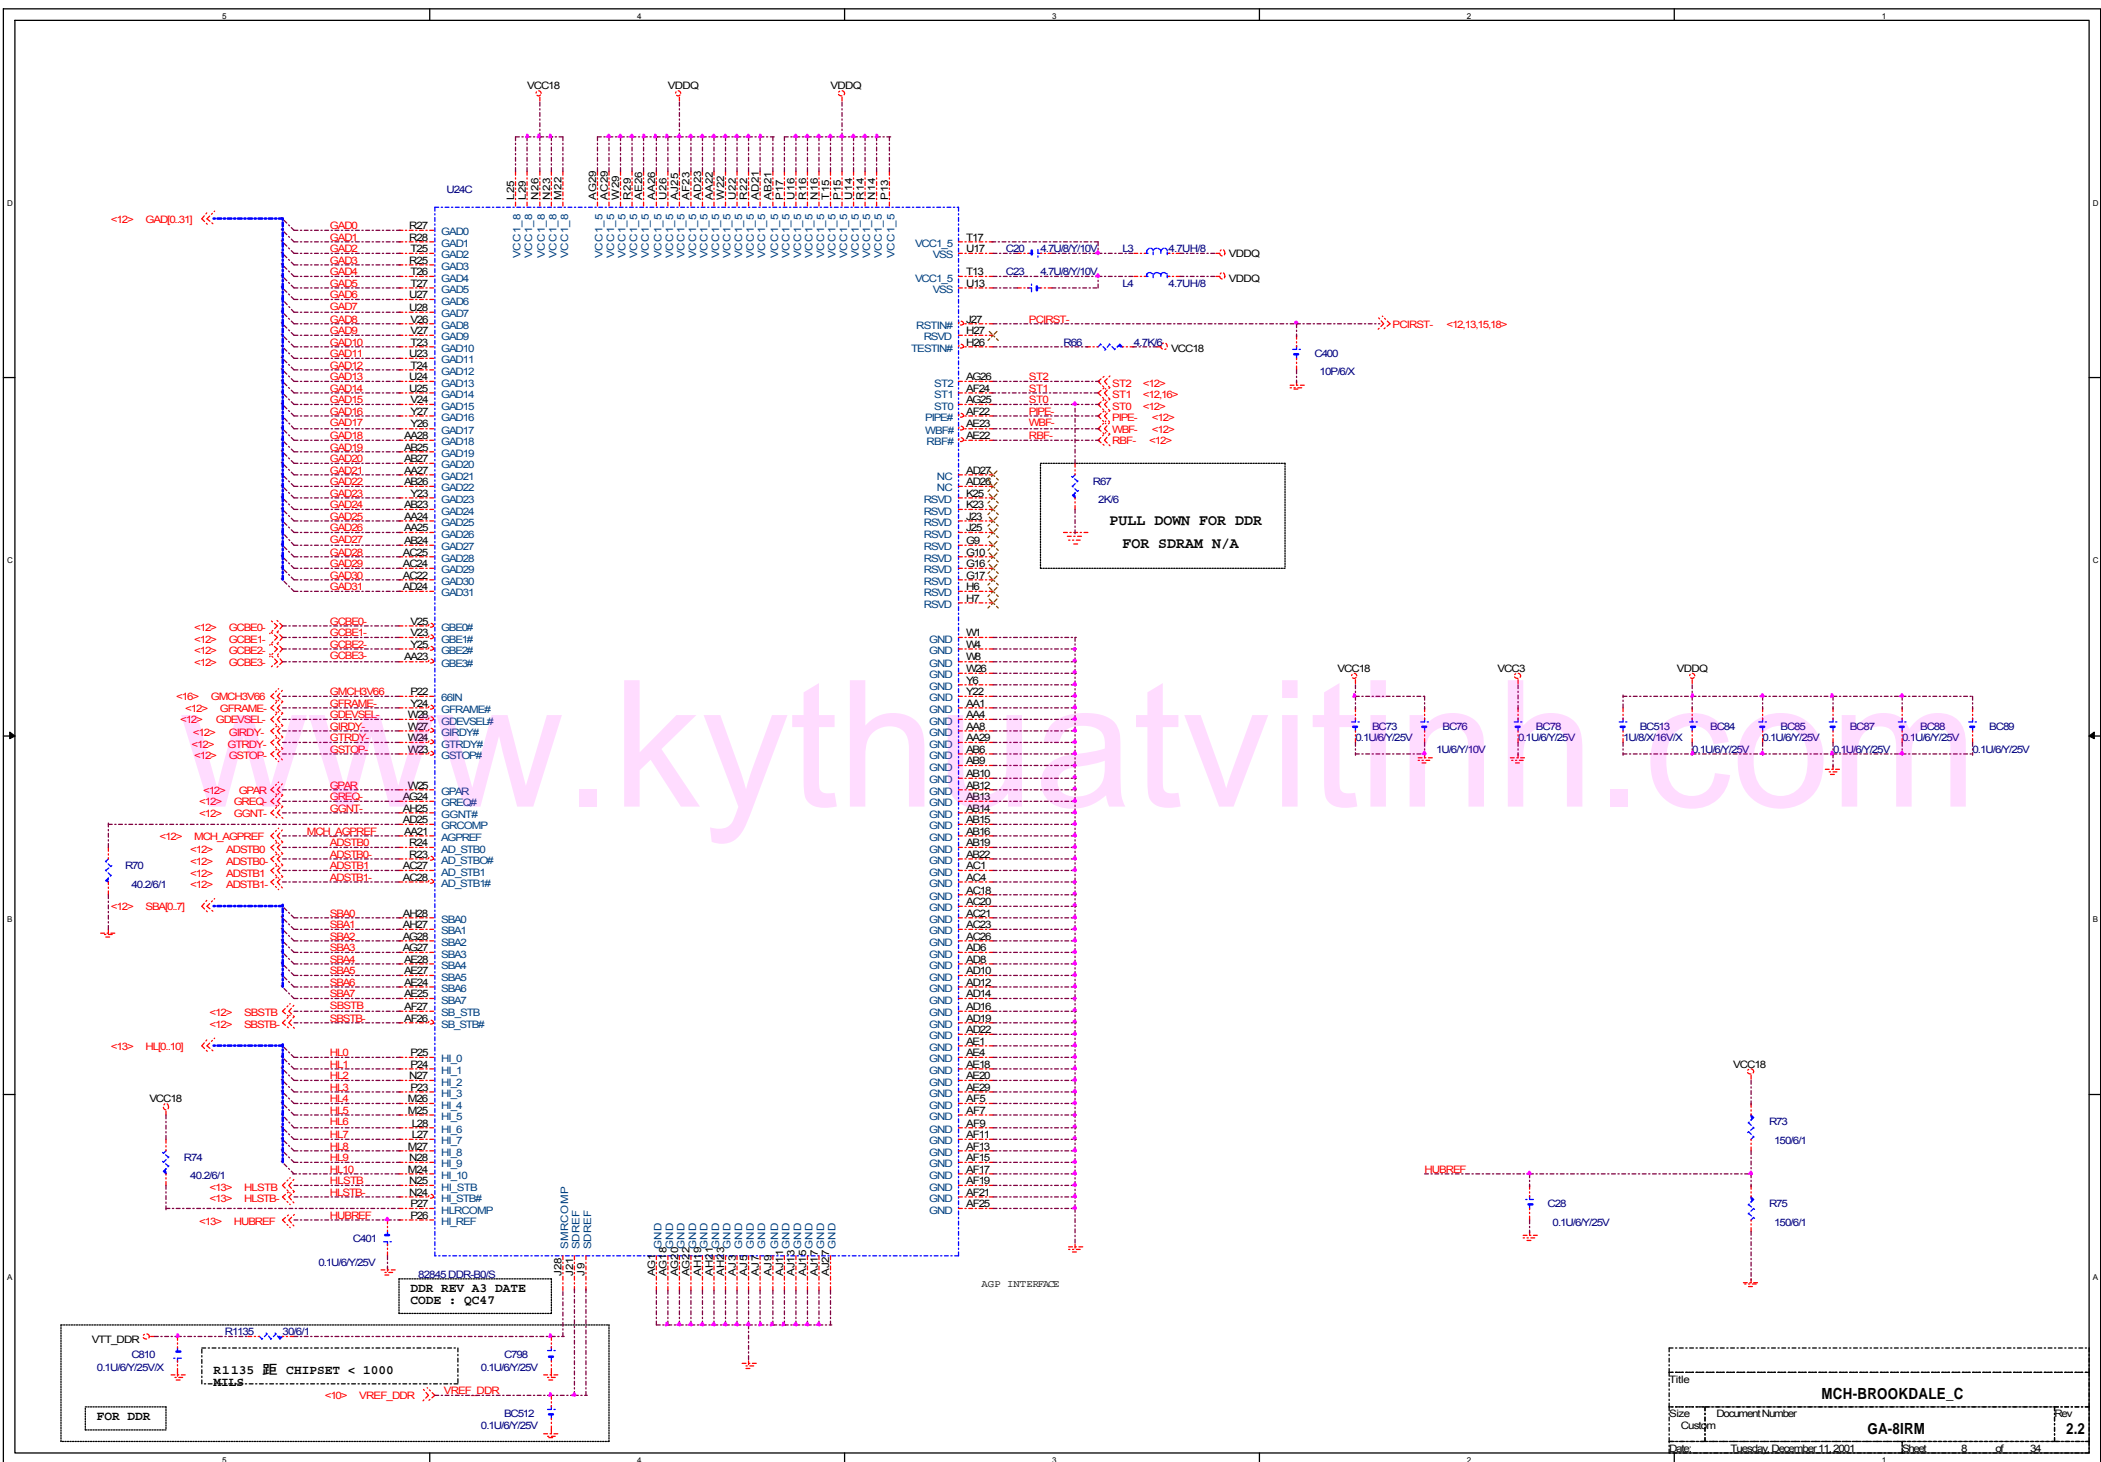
5 4 3 2 1

D C B A

VCC18 VDDQ VDDQ

U24C

L25 L29 N26 N23 M22 AG29 AC29 W29 R29 AE26 AA26 U26 AJ25 AF23 AD23 AA22 W22 U22 R22 AD21 AB21 P17 U16 R16 N16 T15 P15 U14 R14 N14 P13

VCC1_8 VCC1_8 VCC1_8 VCC1_8 VCC1_8 VCC1_5 VCC1_5 VCC1_5 VCC1_5 VCC1_5 VCC1_5 VCC1_5 VCC1_5 VCC1_5 VCC1_5 VCC1_5 VCC1_5 VCC1_5 VCC1_5 VCC1_5 VCC1_5 VCC1_5 VCC1_5 VCC1_5 VCC1_5 VCC1_5 VCC1_5 VCC1_5 VCC1_5 VCC1_5 VCC1_5

<12> GAD[0..31]

GAD0 R27 GAD0
GAD1 R28 GAD1
GAD2 T25 GAD2
GAD3 R25 GAD3
GAD4 T26 GAD4
GAD5 T27 GAD5
GAD6 U27 GAD6
GAD7 U28 GAD7
GAD8 V26 GAD8
GAD9 V27 GAD9
GAD10 T23 GAD10
GAD11 U23 GAD11
GAD12 T24 GAD12
GAD13 U24 GAD13
GAD14 U25 GAD14
GAD15 V24 GAD15
GAD16 Y27 GAD16
GAD17 Y26 GAD17
GAD18 AA28 GAD18
GAD19 AB25 GAD19
GAD20 AB27 GAD20
GAD21 AA27 GAD21
GAD22 AB26 GAD22
GAD23 Y23 GAD23
GAD24 AB23 GAD24
GAD25 AA24 GAD25
GAD26 AA25 GAD26
GAD27 AB24 GAD27
GAD28 AC25 GAD28
GAD29 AC24 GAD29
GAD30 AC22 GAD30
GAD31 AD24 GAD31

<12> GCBE0- GCBE0- V25 GBE0#
<12> GCBE1- GCBE1- V23 GBE1#
<12> GCBE2- GCBE2- Y25 GBE2#
<12> GCBE3- GCBE3- AA23 GBE3#

<16> GMCH3V66 GMCH3V66 P22 66IN
<12> GFRAME- GFRAME- Y24 GFRAME#
<12> GDEVSEL- GDEVSEL- W28 GDEVSEL#
<12> GIRDY- GIRDY- W27 GIRDY#
<12> GTRDY- GTRDY- W24 GTRDY#
<12> GSTOP- GSTOP- W23 GSTOP#

<12> GPAR GPAR W25 GPAR
<12> GREQ- GREQ- AG24 GREQ#
<12> GGNT- GGNT- AH25 GGNT#
AD25 GRCOMP
<12> MCH_AGPREF MCH_AGPREF AA21 AGPREF
<12> ADSTB0 ADSTB0 R24 AD_STB0
<12> ADSTB0- ADSTB0- R23 AD_STB0#
<12> ADSTB1 ADSTB1 AC27 AD_STB1
<12> ADSTB1- ADSTB1- AC28 AD_STB1#

R70 40.2/6/1

<12> SBA[0..7]
SBA0 AH28 SBA0
SBA1 AH27 SBA1
SBA2 AG28 SBA2
SBA3 AG27 SBA3
SBA4 AE28 SBA4
SBA5 AE27 SBA5
SBA6 AF24 SBA6
SBA7 AF25 SBA7
<12> SBSTB SBSTB AF27 SB_STB
<12> SBSTB- SBSTB- AF26 SB_STB#

<13> HL[0..10]
HL0 P25 HI_0
HL1 P24 HI_1
HL2 N27 HI_2
HL3 P23 HI_3
HL4 M26 HI_4
HL5 M25 HI_5
HL6 L28 HI_6
HL7 L27 HI_7
HL8 M27 HI_8
HL9 N28 HI_9
HL10 M24 HI_10
<13> HLSTB HLSTB N25 HI_STB
<13> HLSTB- HLSTB- N24 HI_STB#
P27 HLRCOMP
<13> HUBREF HUBREF P26 HI_REF

VCC18
R74 40.2/6/1
C401 0.1U/6Y/25V

SMRCOMP SDREF SDREF
J28 J21 J9

82845 DDR-B0/S
DDR REV A3 DATE CODE : QC47

AG1 AG16 AG10 AG4 AH19 AH13 AH2 AJ3 AJ5 AJ7 AJ9 AJ11 AJ13 AJ15 AJ17 AJ27
GND GND GND GND GND GND GND GND GND GND GND GND GND GND GND GND

VCC1_5 T17
VSS U17
C20 4.7U/8Y/10V L3 4.7UH/8 VDDQ
VCC1_5 T13
VSS U13
C23 4.7U/8Y/10V L4 4.7UH/8 VDDQ

RSTIN# J27 PCIRST- PCIRST- <12,13,15,18>
RSVD H27
TESTIN# H26 R66 4.7K/6 VCC18
C400 10P/6/X

ST2 AG26 ST2 ST2 <12>
ST1 AF24 ST1 ST1 <12,16>
ST0 AG25 ST0 ST0 <12>
PIPE# AF22 PIPE- PIPE- <12>
WBF# AE23 WBF- WBF- <12>
RBF# AE22 RBF- RBF- <12>

R67 2K/6
PULL DOWN FOR DDR
FOR SDRAM N/A

NC AD27
NC AD26
RSVD K25
RSVD K23
RSVD J23
RSVD J25
RSVD G9
RSVD G10
RSVD G16
RSVD G17
RSVD H6
RSVD H7

GND W1
GND W4
GND W8
GND W26
GND Y6
GND Y22
GND AA1
GND AA4
GND AA8
GND AA29
GND AB6
GND AB9
GND AB10
GND AB12
GND AB13
GND AB14
GND AB15
GND AB16
GND AB19
GND AB22
GND AC1
GND AC4
GND AC18
GND AC20
GND AC21
GND AC23
GND AC26
GND AD6
GND AD8
GND AD10
GND AD12
GND AD14
GND AD16
GND AD19
GND AD22
GND AE1
GND AE4
GND AE18
GND AF20
GND AF29
GND AF5
GND AF7
GND AF9
GND AF11
GND AF13
GND AF15
GND AF17
GND AF19
GND AF21
GND AF25

AGP INTERFACE

VCC18 VCC3 VDDQ
BC73 0.1U/6Y/25V
BC76 1U/6Y/10V
BC78 0.1U/6Y/25V
BC513 1U/8/X/16V/X
BC84 0.1U/6Y/25V
BC85 0.1U/6Y/25V
BC87 0.1U/6Y/25V
BC88 0.1U/6Y/25V
BC89 0.1U/6Y/25V

VCC18
R73 150/6/1
HUBREF
C28 0.1U/6Y/25V
R75 150/6/1

VTT_DDR R1135 30/6/1
C810 0.1U/6Y/25V/X
R1135 距 CHIPSET < 1000 MILS
C798 0.1U/6Y/25V
<10> VREF_DDR VREF_DDR
BC512 0.1U/6Y/25V
FOR DDR

www.kythuatvitinh.com

Title
MCH-BROOKDALE_C
Size Custom Document Number GA-8IRM Rev 2.2
Date: Tuesday, December 11, 2001 Sheet 8 of 34